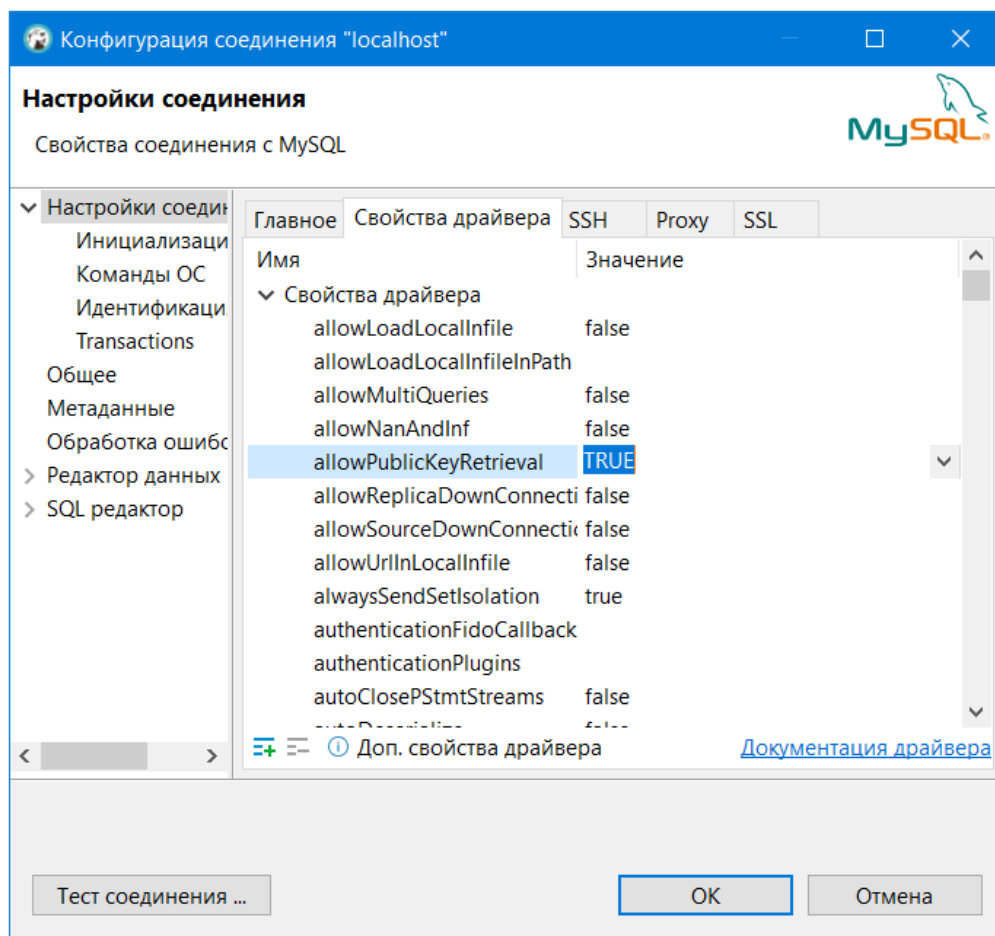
Конфигурация соединения "localhost"

Настройки соединения

Свойства соединения с MySQL

MySQL

Настройки соедин
Инициализаци
Команды ОС
Идентификаци
Transactions
Общее
Метаданные
Обработка ошибс
Редактор данных
SQL редактор

Главное | Свойства драйвера | SSH | Proxy | SSL

| Имя | Значение |
|---|---|
| Свойства драйвера | |
| allowLoadLocalInfile | false |
| allowLoadLocalInfileInPath | |
| allowMultiQueries | false |
| allowNanAndInf | false |
| allowPublicKeyRetrieval | TRUE |
| allowReplicaDownConnecti | false |
| allowSourceDownConnectic | false |
| allowUrlInLocalInfile | false |
| alwaysSendSetIsolation | true |
| authenticationFidoCallback | |
| authenticationPlugins | |
| autoClosePStmtStreams | false |
| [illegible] | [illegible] |

Доп. свойства драйвера

Документация драйвера

Тест соединения ...

OK

Отмена